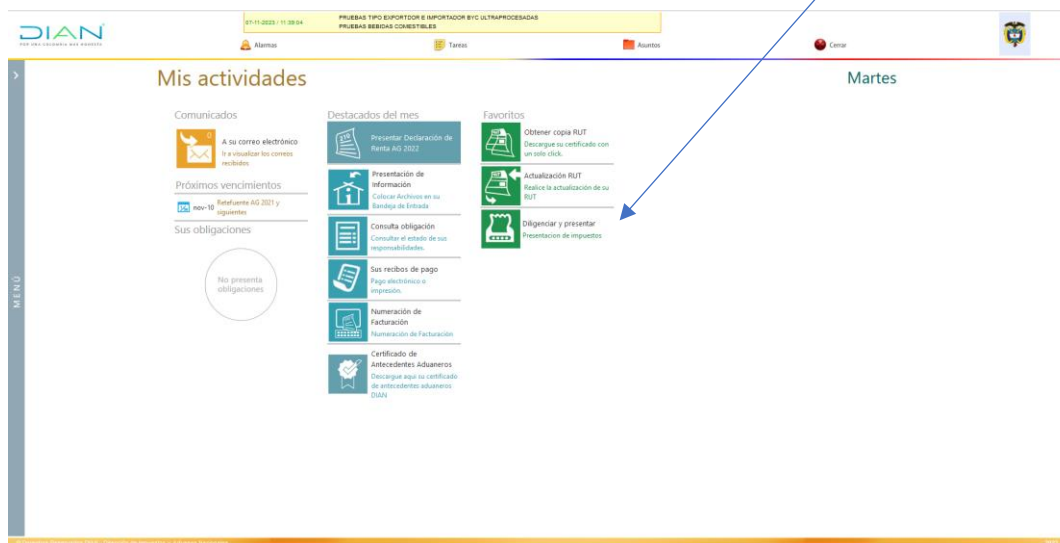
DIAN
POR UNA COLOMBIA MÁS HONESTA

07-11-2023 / 11:39:04

PRUEBAS TIPO EXPORTDOR E IMPORTADOR BYC ULTRAPROCESADAS
PRUEBAS BEBIDAS COMESTIBLES

Alarmas

Tareas

Asuntos

Cerrar

MENÚ

Mis actividades

Martes

Comunicados

0

A su correo electrónico
Ir a visualizar los correos recibidos

Próximos vencimientos

nov-10 Retefuente AG 2021 y siguientes

Sus obligaciones

No presenta obligaciones

Destacados del mes

Presentar Declaración de Renta AG 2022

Presentación de Información
Colocar Archivos en su Bandeja de Entrada

Consulta obligación
Consultar el estado de sus responsabilidades.

Sus recibos de pago
Pago electrónico o impresión.

Numeración de Facturación
Numeración de Facturación

Certificado de Antecedentes Aduaneros
Descargue aquí su certificado de antecedentes aduaneros DIAN

Favoritos

Obtener copia RUT
Descargue su certificado con un solo click.

Actualización RUT
Realice la actualización de su RUT

Diligenciar y presentar
Presentacion de impuestos